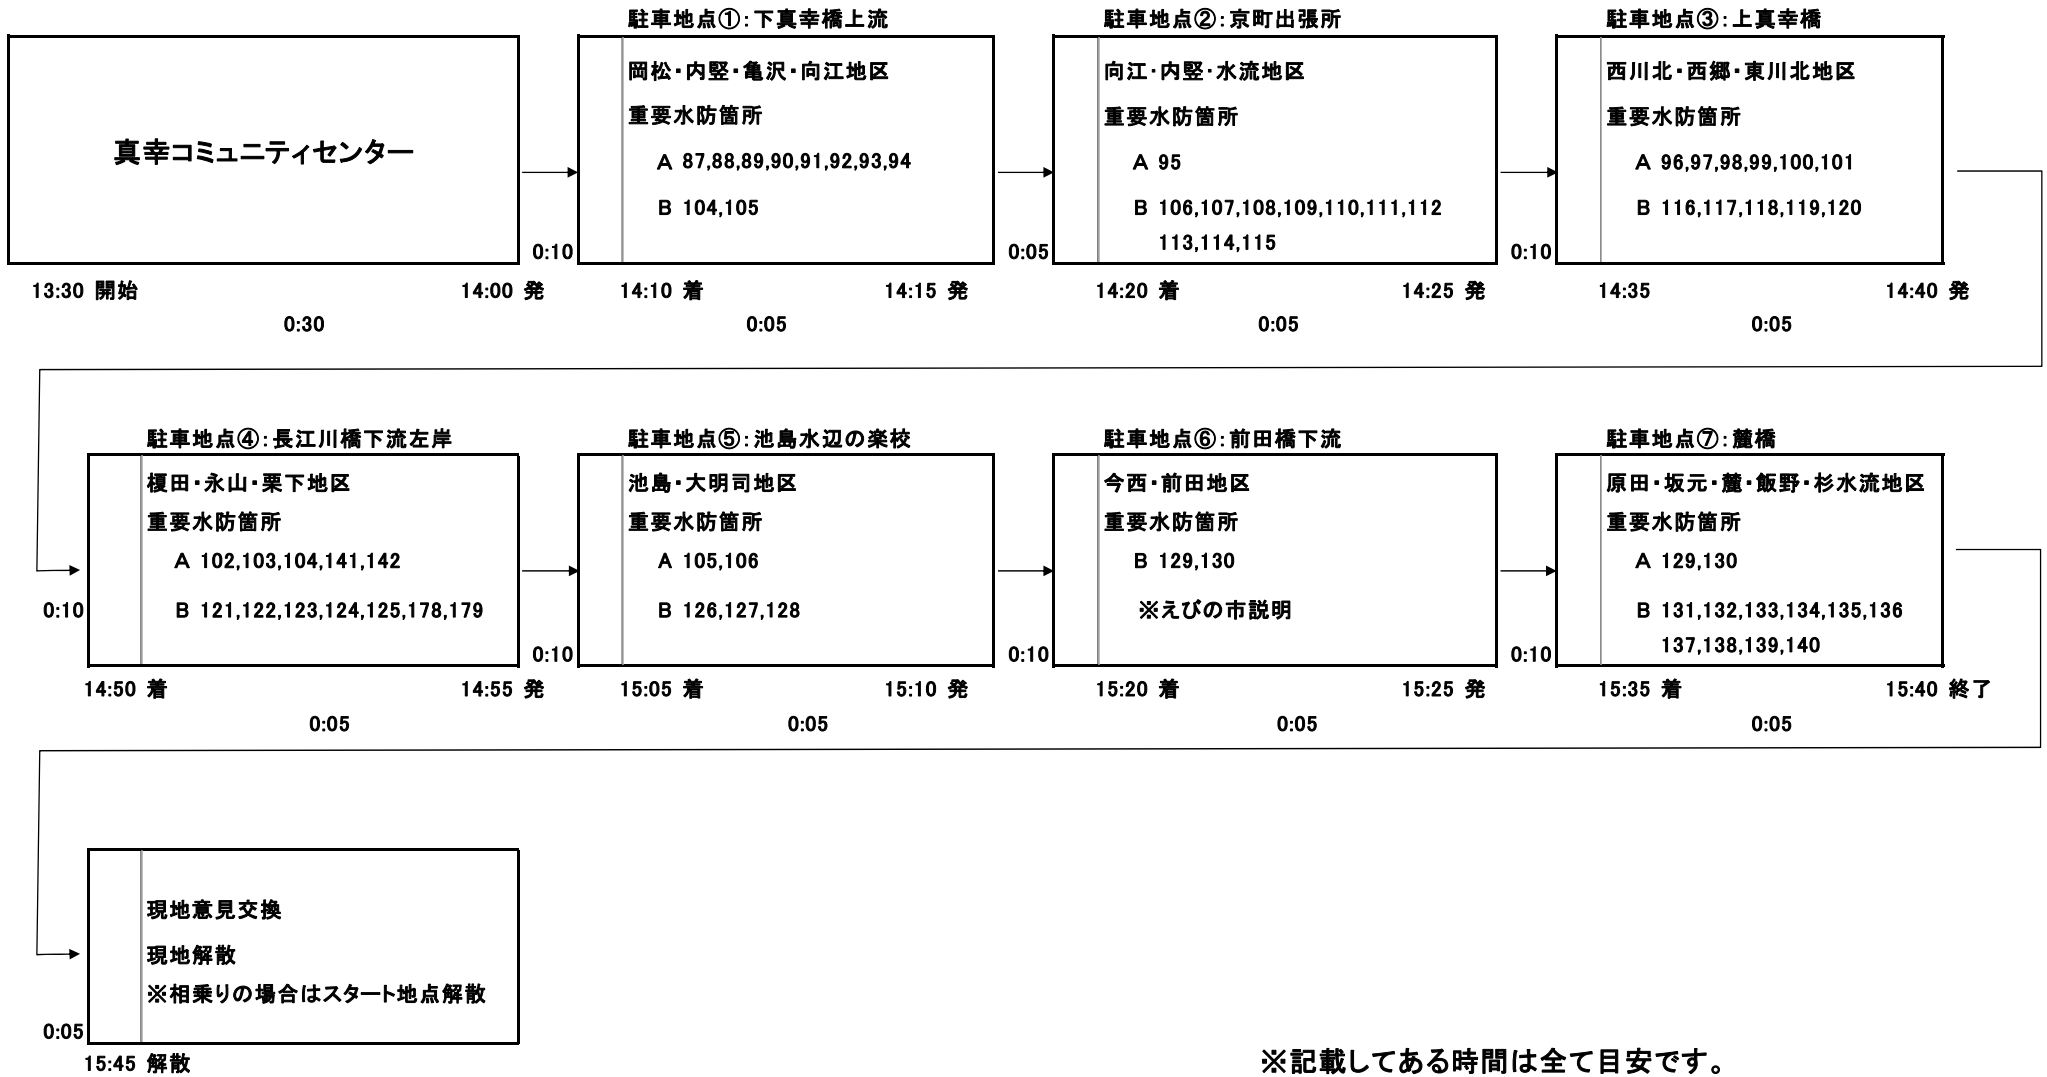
真幸コミュニティセンター

13:30 開始
14:00 発
0:30

0:10
駐車地点①:下真幸橋上流
岡松・内堅・亀沢・向江地区
重要水防箇所
A 87,88,89,90,91,92,93,94
B 104,105
14:10 着
14:15 発
0:05

0:05
駐車地点②:京町出張所
向江・内堅・水流地区
重要水防箇所
A 95
B 106,107,108,109,110,111,112 113,114,115
14:20 着
14:25 発
0:05

0:10
駐車地点③:上真幸橋
西川北・西郷・東川北地区
重要水防箇所
A 96,97,98,99,100,101
B 116,117,118,119,120
14:35
14:40 発
0:05

0:10
駐車地点④:長江川橋下流左岸
榎田・永山・栗下地区
重要水防箇所
A 102,103,104,141,142
B 121,122,123,124,125,178,179
14:50 着
14:55 発
0:05

0:10
駐車地点⑤:池島水辺の楽校
池島・大明司地区
重要水防箇所
A 105,106
B 126,127,128
15:05 着
15:10 発
0:05

0:10
駐車地点⑥:前田橋下流
今西・前田地区
重要水防箇所
B 129,130
※えびの市説明
15:20 着
15:25 発
0:05

0:10
駐車地点⑦:麓橋
原田・坂元・麓・飯野・杉水流地区
重要水防箇所
A 129,130
B 131,132,133,134,135,136 137,138,139,140
15:35 着
15:40 終了
0:05

0:05
現地意見交換
現地解散
※相乗りの場合はスタート地点解散
15:45 解散

※記載してある時間は全て目安です。